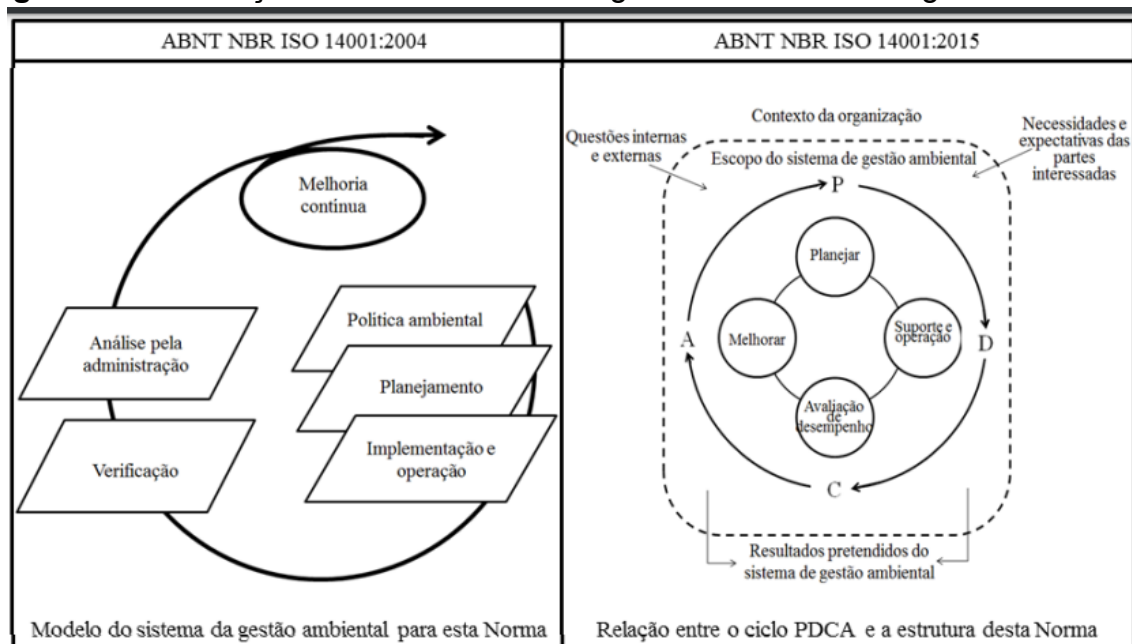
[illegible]

| ABNT NBR ISO 14001:2004 | ABNT NBR ISO 14001:2015 |
|---|---|
| Melhoria contínua<br>Política ambiental<br>Planejamento<br>Implementação e operação<br>Verificação<br>Análise pela administração | Contexto da organização<br>Questões internas e externas<br>Necessidades e expectativas das partes interessadas<br>Escopo do sistema de gestão ambiental<br>P<br>Planejar<br>Suporte e operação<br>D<br>Avaliação de desempenho<br>C<br>Melhorar<br>A<br>Resultados pretendidos do sistema de gestão ambiental |
| Modelo do sistema da gestão ambiental para esta Norma | Relação entre o ciclo PDCA e a estrutura desta Norma |